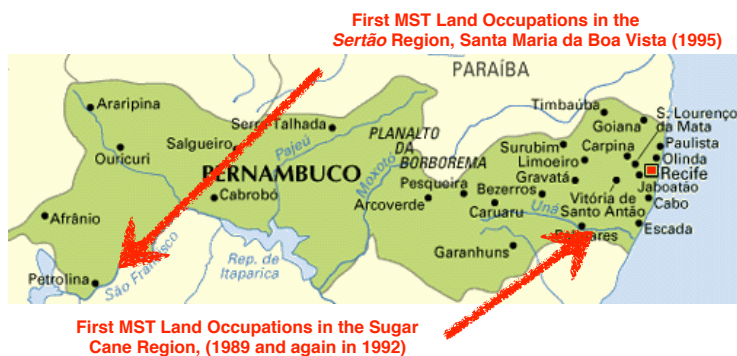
First MST Land Occupations in the *Sertão* Region, Santa Maria da Boa Vista (1995)

PARAÍBA

Araripina
Ouricuri
Salgueiro
Serra Talhada
Pajeú
PERNAMBUCO
Cabrobó
Afrânio
Petrolina
São Francisco
Rep. de Itaparica
PLANALTO DA BORBOREMA
Moxotó
Arcoverde
Pesqueira
Bezerros
Caruaru
Garanhuns
Timbaúba
Surubim
Limoeiro
Gravatá
Goiana
Carpina
S. Lourenço da Mata
Paulista
Olinda
Recife
Jaboatão
Vitória de Santo Antão
Una
Cabo
Escada
Palmares

First MST Land Occupations in the Sugar Cane Region, (1989 and again in 1992)